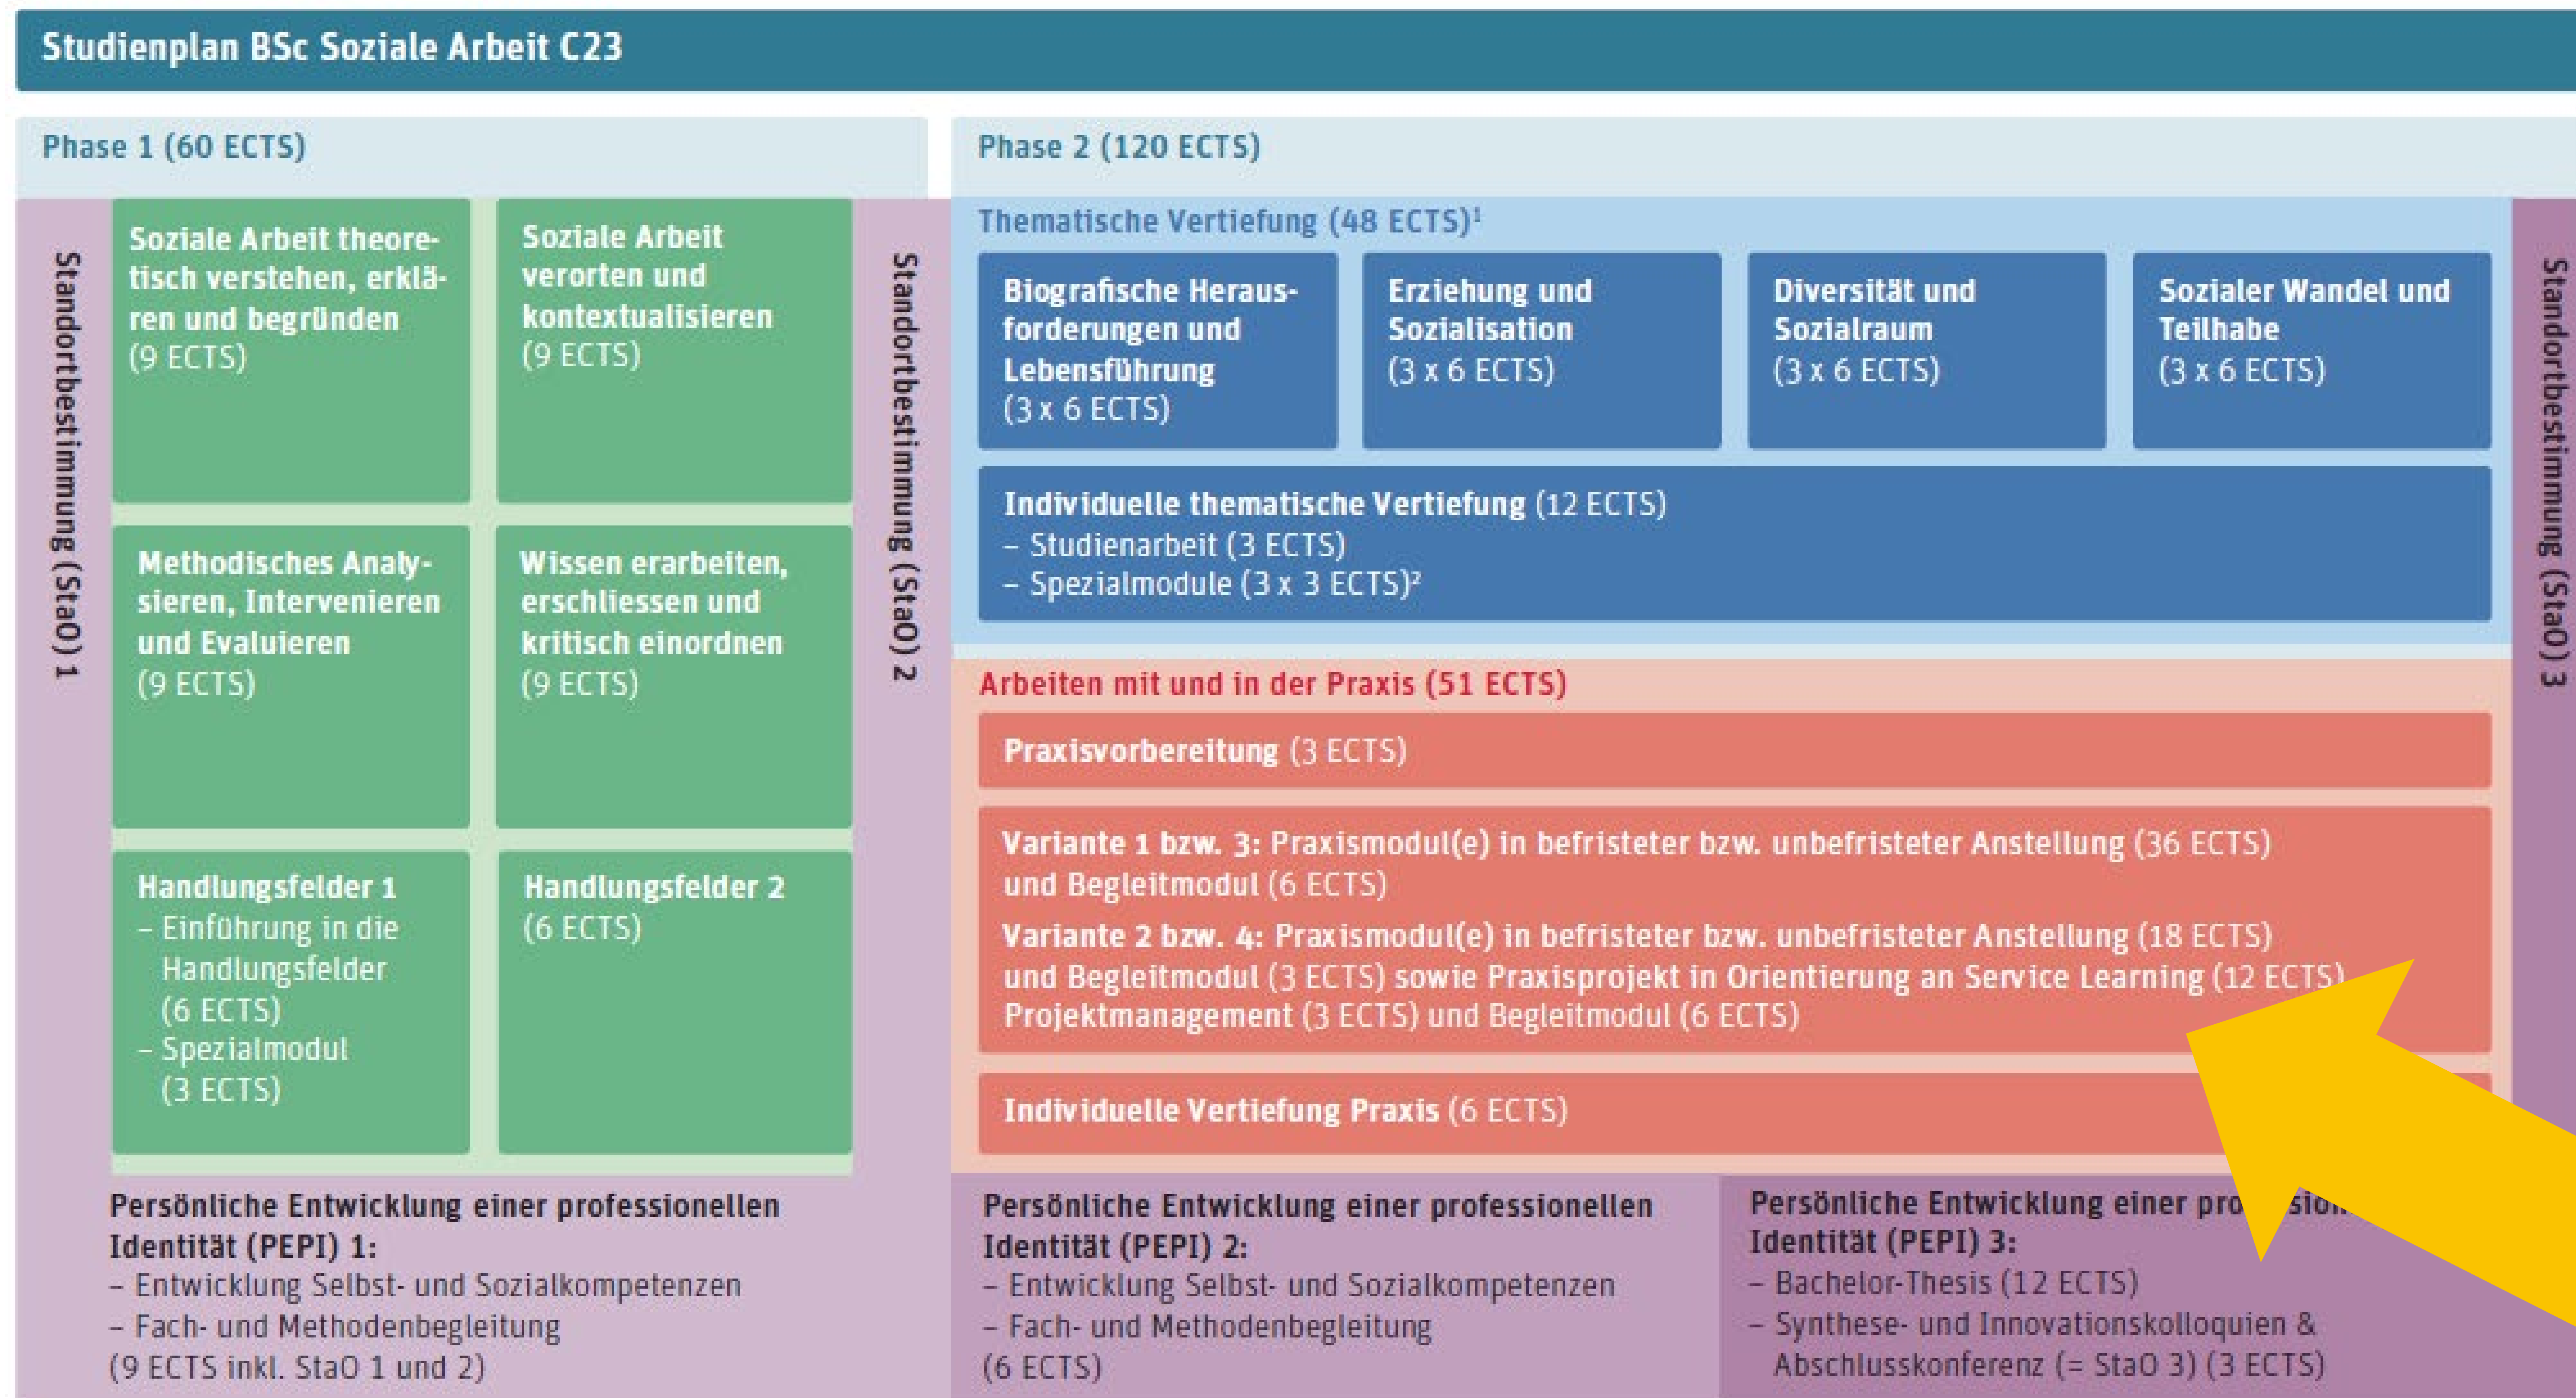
Studienplan BSc Soziale Arbeit C23

Phase 1 (60 ECTS)

Standortbestimmung (StaO) 1

Soziale Arbeit theoretisch verstehen, erklären und begründen (9 ECTS)

Soziale Arbeit verorten und kontextualisieren (9 ECTS)

Methodisches Analysieren, Intervenieren und Evaluieren (9 ECTS)

Wissen erarbeiten, erschliessen und kritisch einordnen (9 ECTS)

Handlungsfelder 1
– Einführung in die Handlungsfelder (6 ECTS)
– Spezialmodul (3 ECTS)

Handlungsfelder 2 (6 ECTS)

Standortbestimmung (StaO) 2

Persönliche Entwicklung einer professionellen Identität (PEPI) 1:
– Entwicklung Selbst- und Sozialkompetenzen
– Fach- und Methodenbegleitung
(9 ECTS inkl. StaO 1 und 2)

Phase 2 (120 ECTS)

Thematische Vertiefung (48 ECTS)¹

Biografische Herausforderungen und Lebensführung (3 x 6 ECTS)

Erziehung und Sozialisation (3 x 6 ECTS)

Diversität und Sozialraum (3 x 6 ECTS)

Sozialer Wandel und Teilhabe (3 x 6 ECTS)

Individuelle thematische Vertiefung (12 ECTS)
– Studienarbeit (3 ECTS)
– Spezialmodule (3 x 3 ECTS)²

Arbeiten mit und in der Praxis (51 ECTS)

Praxisvorbereitung (3 ECTS)

Variante 1 bzw. 3: Praxismodul(e) in befristeter bzw. unbefristeter Anstellung (36 ECTS) und Begleitmodul (6 ECTS)
Variante 2 bzw. 4: Praxismodul(e) in befristeter bzw. unbefristeter Anstellung (18 ECTS) und Begleitmodul (3 ECTS) sowie Praxisprojekt in Orientierung an Service Learning (12 ECTS) Projektmanagement (3 ECTS) und Begleitmodul (6 ECTS)

Individuelle Vertiefung Praxis (6 ECTS)

Standortbestimmung (StaO) 3

Persönliche Entwicklung einer professionellen Identität (PEPI) 2:
– Entwicklung Selbst- und Sozialkompetenzen
– Fach- und Methodenbegleitung
(6 ECTS)

Persönliche Entwicklung einer pro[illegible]sio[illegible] Identität (PEPI) 3:
– Bachelor-Thesis (12 ECTS)
– Synthese- und Innovationskolloquien & Abschlusskonferenz (= StaO 3) (3 ECTS)